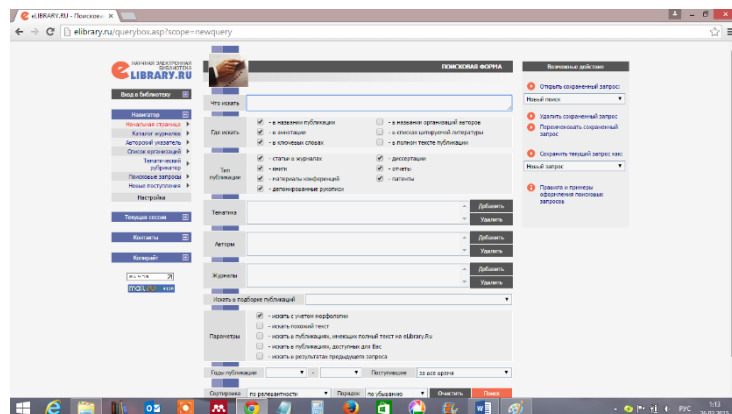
eLIBRARY.RU - Поисков ×

elibrary.ru/querybox.asp?scope=newquery

НАУЧНАЯ ЭЛЕКТРОННАЯ БИБЛИОТЕКА
eLIBRARY.RU

ПОИСКОВАЯ ФОРМА

Вход в библиотеку

Навигатор
Начальная страница
Каталог журналов
Авторский указатель
Список организаций
Тематический рубрикатор
Поисковые запросы
Новые поступления
Настройка

Текущая сессия

Контакты

Конкурс

Что искать

Где искать
- в названии публикации
- в аннотации
- в ключевых словах
- в названиях организаций авторов
- в списках цитируемой литературы
- в полном тексте публикации

Тип публикации
- статьи в журналах
- книги
- материалы конференций
- депонированные рукописи
- диссертации
- отчеты
- патенты

Тематика
Добавить
Удалить

Авторы
Добавить
Удалить

Журналы
Добавить
Удалить

Искать в подборке публикаций

Параметры
- искать с учетом морфологии
- искать похожий текст
- искать в публикациях, имеющих полный текст на eLIBRARY.RU
- искать в публикациях, доступных для Вас
- искать в результатах предыдущего запроса

Годы публикации
Поступления
за все время

Сортировка
по релевантности
Порядок
по убыванию
Очистить
Поиск

Возможные действия
Открыть сохраненный запрос
Новый поиск
Удалить сохраненный запрос
Переименовать сохраненный запрос
Сохранить текущий запрос как
Новый запрос
Правила и примеры оформления поисковых запросов

РУС
1:13
26.02.2015